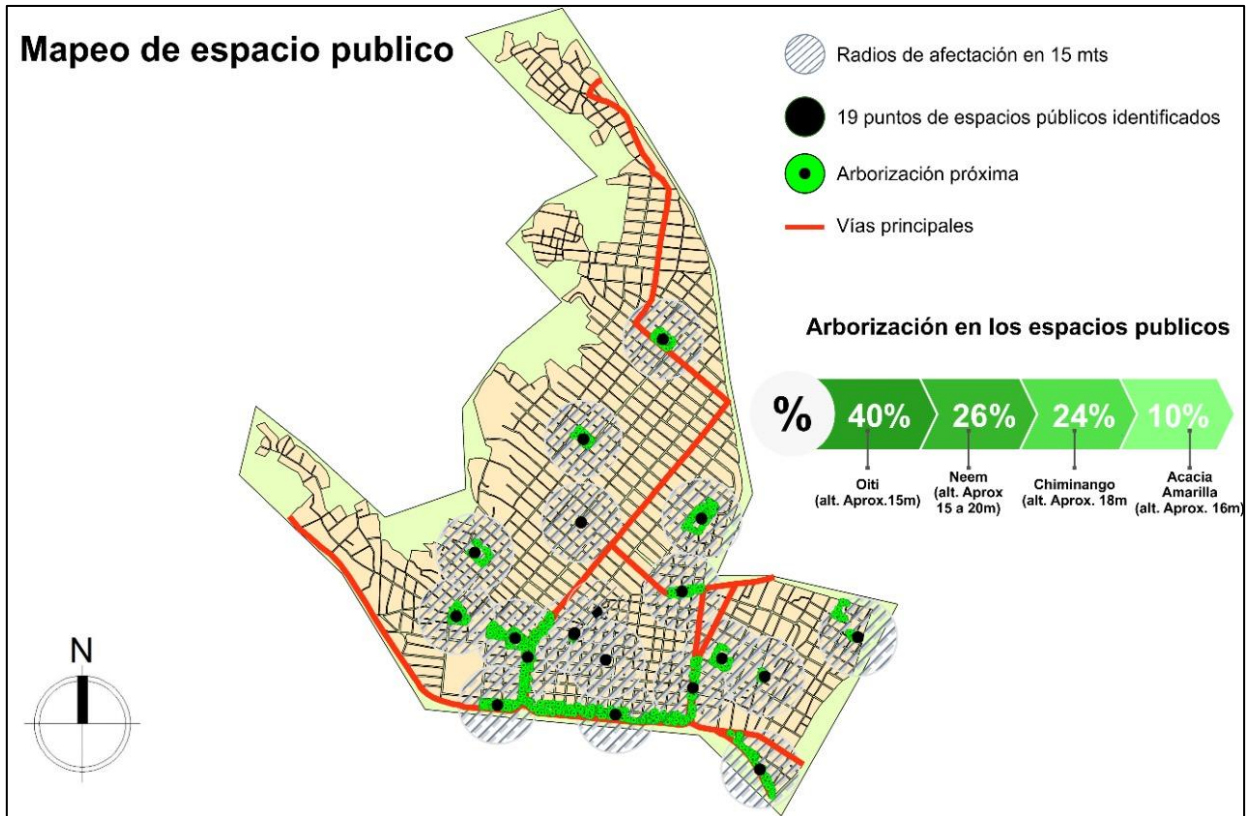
Mapeo de espacio publico

Radios de afectación en 15 mts

19 puntos de espacios públicos identificados

Arborización próxima

Vías principales

Arborización en los espacios publicos

%

40%
Oiti (alt. Aprox.15m)

26%
Neem (alt. Aprox 15 a 20m)

24%
Chiminango (alt. Aprox. 18m)

10%
Acacia Amarilla (alt. Aprox. 16m)

N